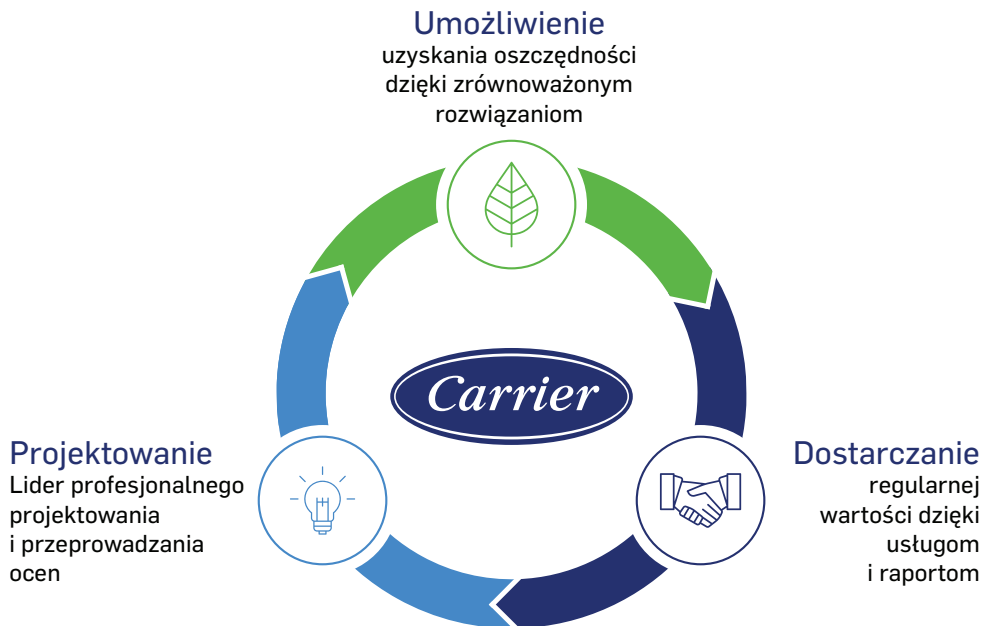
Umożliwienie
uzyskania oszczędności dzięki zrównoważonym rozwiązaniom

Carrier

Projektowanie
Lider profesjonalnego projektowania i przeprowadzania ocen

Dostarczanie
regularnej wartości dzięki usługom i raportom